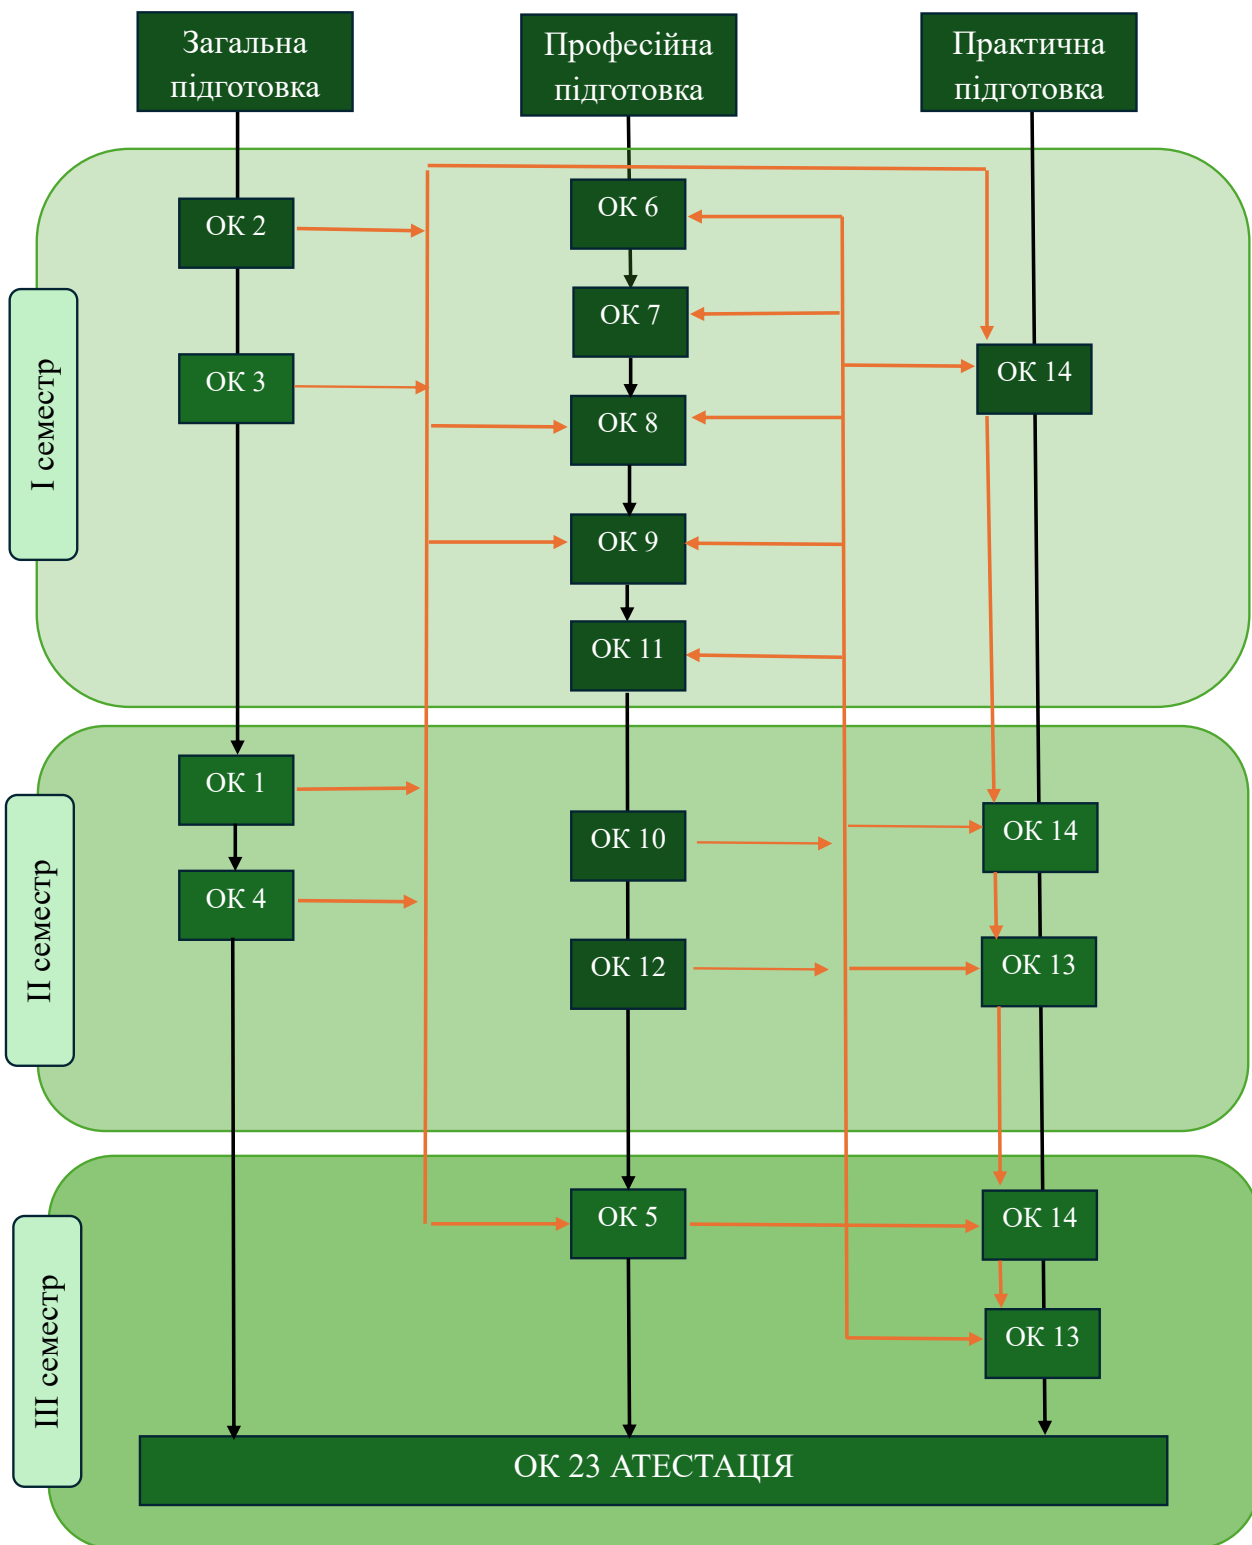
Загальна підготовка

Професійна підготовка

Практична підготовка

I семестр

ОК 2

ОК 3

ОК 6

ОК 7

ОК 8

ОК 9

ОК 11

ОК 14

II семестр

ОК 1

ОК 4

ОК 10

ОК 12

ОК 14

ОК 13

III семестр

ОК 5

ОК 14

ОК 13

ОК 23 АТЕСТАЦІЯ